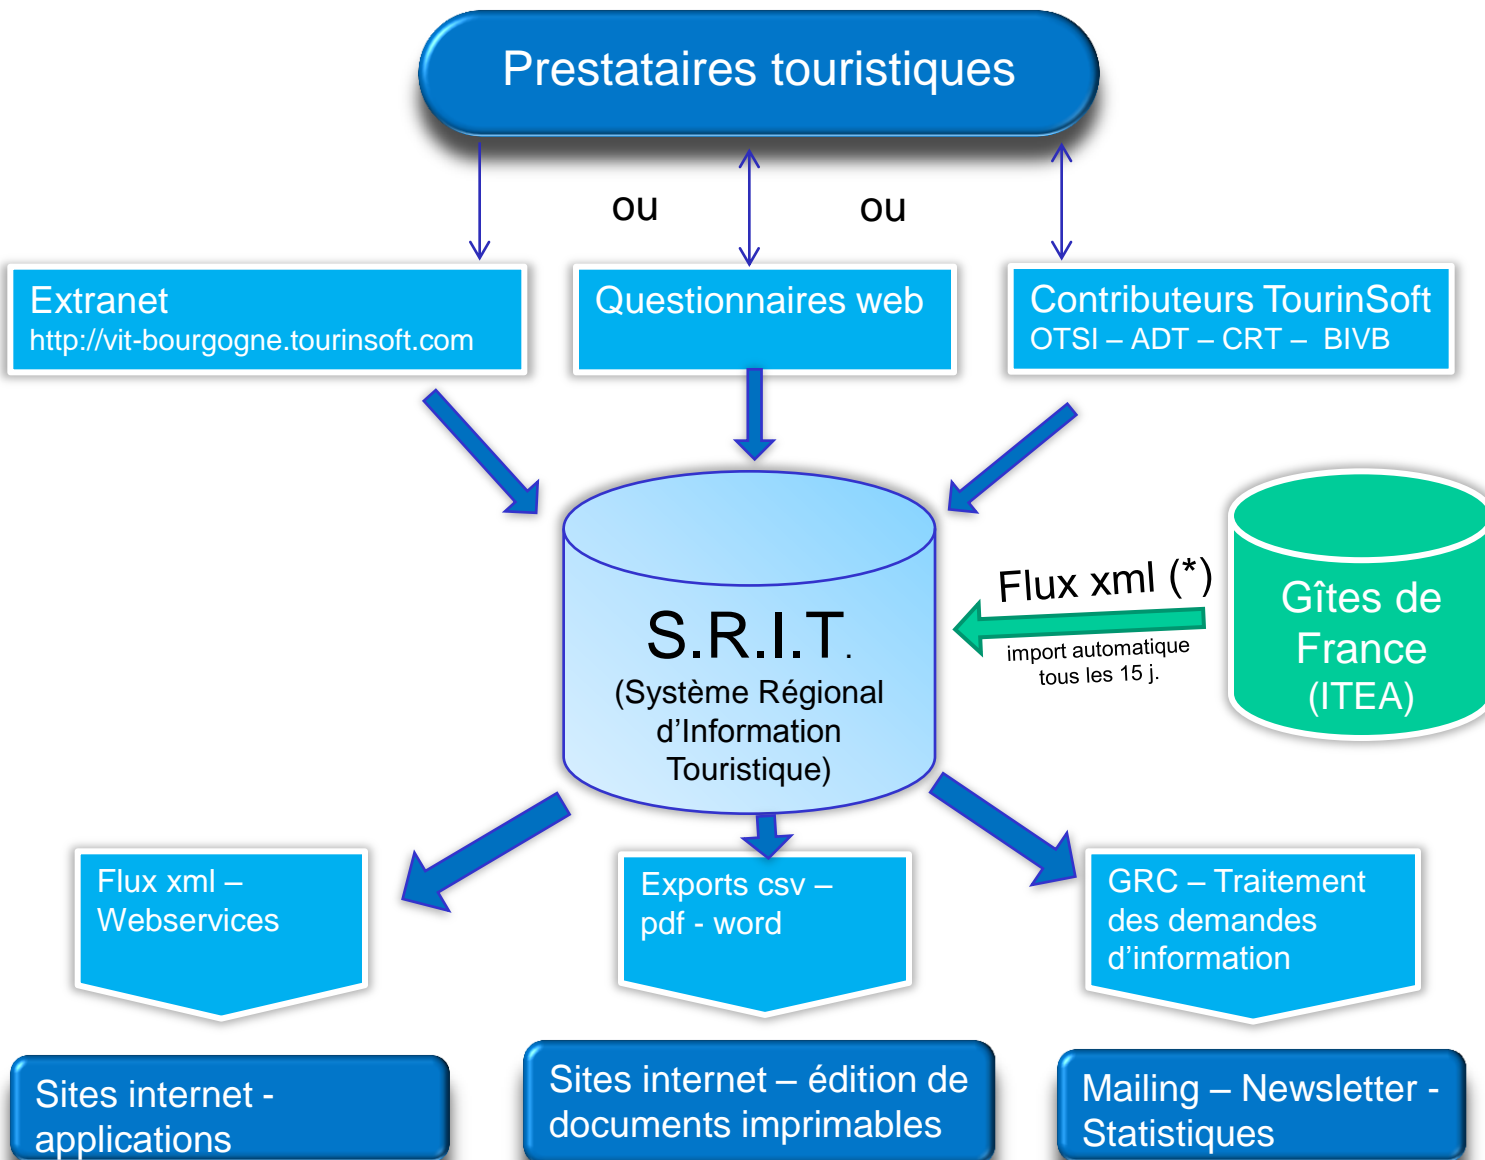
Prestataires touristiques

ou

ou

Extranet
http://vit-bourgogne.tourinsoft.com

Questionnaires web

Contributeurs TourinSoft
OTSI – ADT – CRT – BIVB

S.R.I.T.
(Système Régional d'Information Touristique)

Flux xml (*)
import automatique tous les 15 j.

Gîtes de France (ITEA)

Flux xml – Webservices

Exports csv – pdf - word

GRC – Traitement des demandes d'information

Sites internet - applications

Sites internet – édition de documents imprimables

Mailing – Newsletter - Statistiques